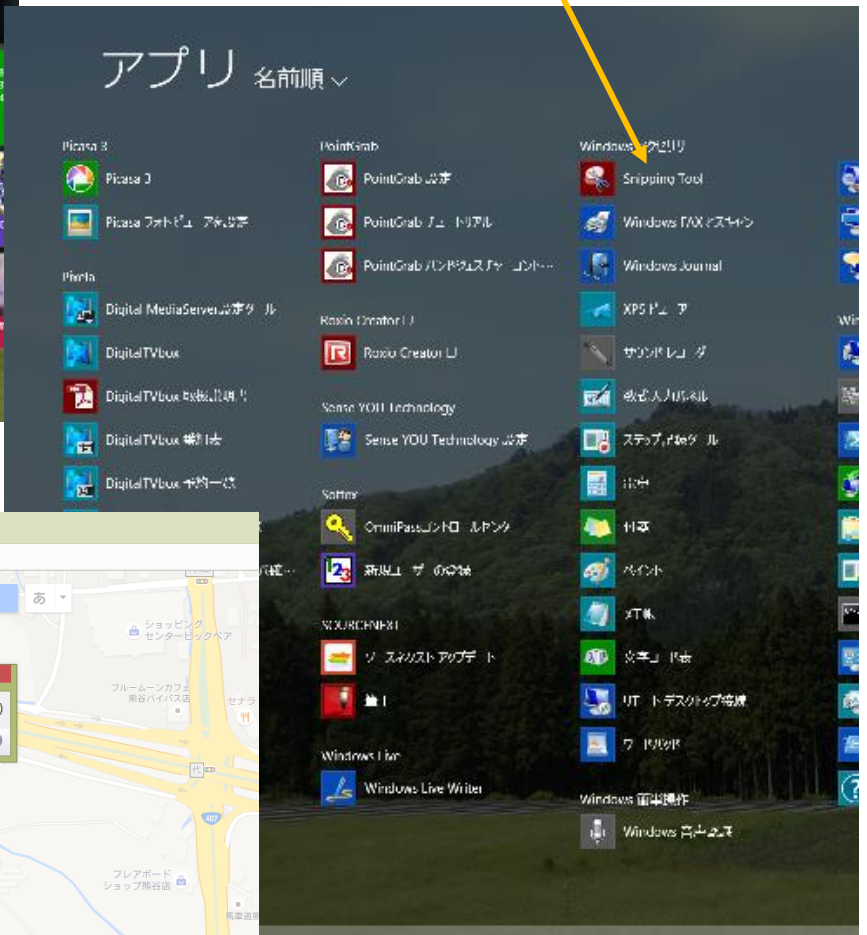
アプリ 名前順

Picasa 3
Picasa 3
Picasa フォトビューアーの設定

Pixela
Digital MediaServerの設定ツール
DigitalTVbox
DigitalTVbox 取扱説明書
DigitalTVbox 番組表
DigitalTVbox 予約一覧

PointGrab
PointGrab 設定
PointGrab チュートリアル
PointGrab ハンドジェスチャーコント…

Roxio Creator LJ
Roxio Creator LJ

Sense YOU Technology
Sense YOU Technology 設定

Softex
OmniPassコントロールセンタ
新規ユーザーの登録

SOURCENEXT
ソースネクスト アップデート
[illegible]

Windows Live
Windows Live Writer

Windows アクセサリ
Snipping Tool
Windows FAX とスキャン
Windows Journal
XPS ビューア
サウンド レコーダー
数式入力パネル
ステップ記録ツール
電卓
付箋
ペイント
メモ帳
文字コード表
リモート デスクトップ接続
ワードパッド

Windows 簡単操作
Windows 音声認識

Win

あ
ショッピングセンタービックベア
ブルームーンカフェ 熊谷バイパス店
セナラ
フレアボード ショップ熊谷店
407
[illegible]